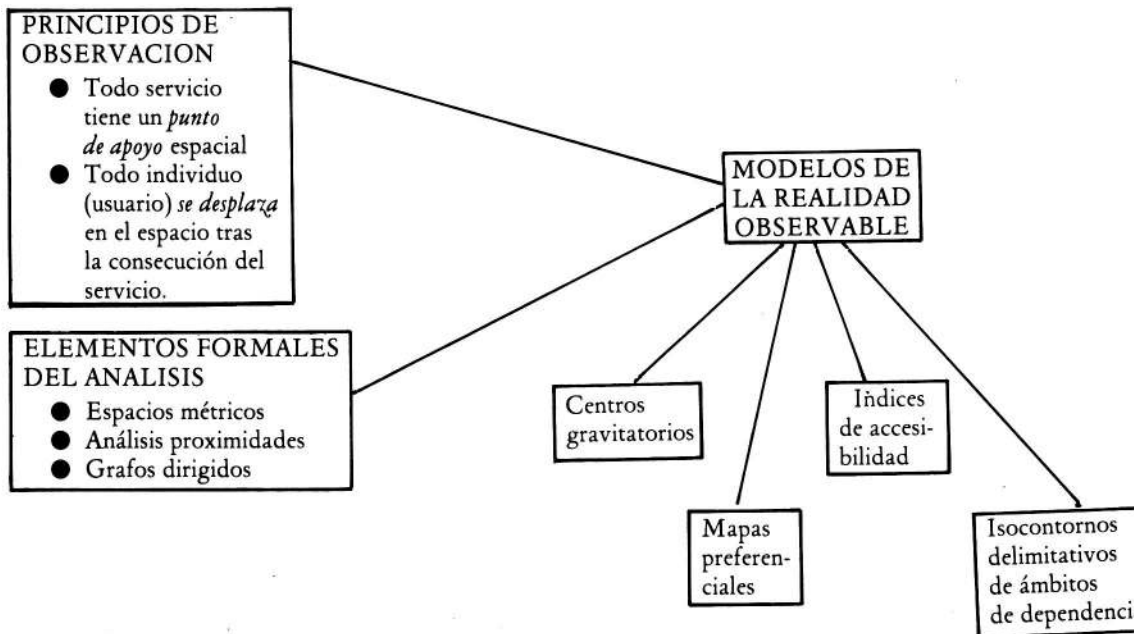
PRINCIPIOS DE OBSERVACION

● Todo servicio tiene un *punto de apoyo* espacial
● Todo individuo (usuario) *se desplaza* en el espacio tras la consecución del servicio.

ELEMENTOS FORMALES DEL ANALISIS

● Espacios métricos
● Análisis proximidades
● Grafos dirigidos

MODELOS DE LA REALIDAD OBSERVABLE

Centros gravitatorios

Mapas preferenciales

Indices de accesibilidad

Isocontornos delimitativos de ámbitos de dependenci